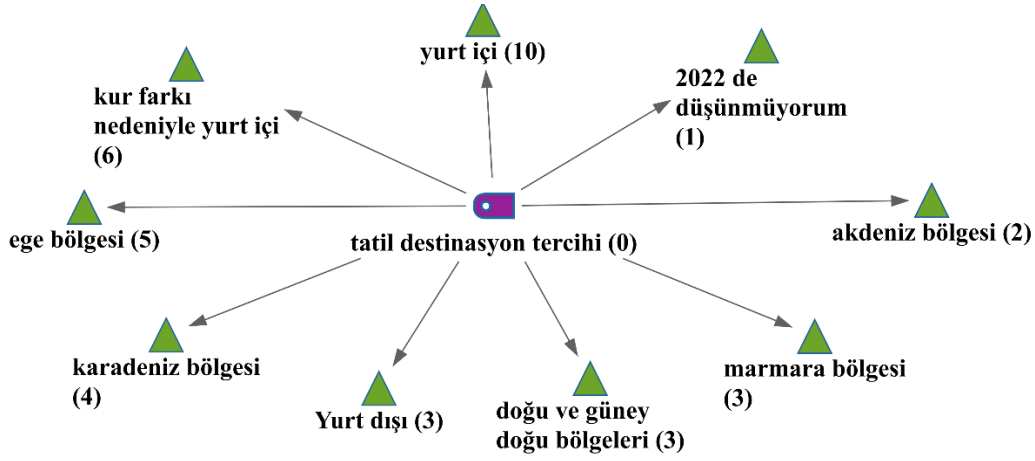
yurt içi (10)

kur farkı nedeniyle yurt içi (6)

2022 de düşünmüyorum (1)

ege bölgesi (5)

tatil destinasyon tercihi (0)

akdeniz bölgesi (2)

karadeniz bölgesi (4)

Yurt dışı (3)

doğu ve güney doğu bölgeleri (3)

marmara bölgesi (3)